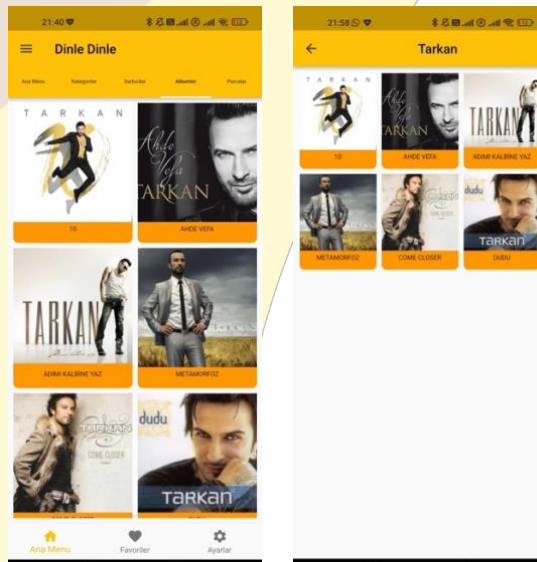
21:40

Dinle Dinle

Ana Menu | Kategoriler | Sarkıcılar | Albumler | Parcalar

TARKAN

10

Ahde Vefa

TARKAN

AHDE VEFA

TARKAN

ADIMI KALBINE YAZ

METAMORFOZ

TARKAN

COME CLOSER

dudu

TARKAN

Ana Menu

Favoriler

Ayarlar

21:58

Tarkan

TARKAN

10

Ahde Vefa

TARKAN

AHDE VEFA

TARKAN

ADIMI KALBINE YAZ

METAMORFOZ

COME CLOSER

COME CLOSER

dudu

TARKAN

DUDU